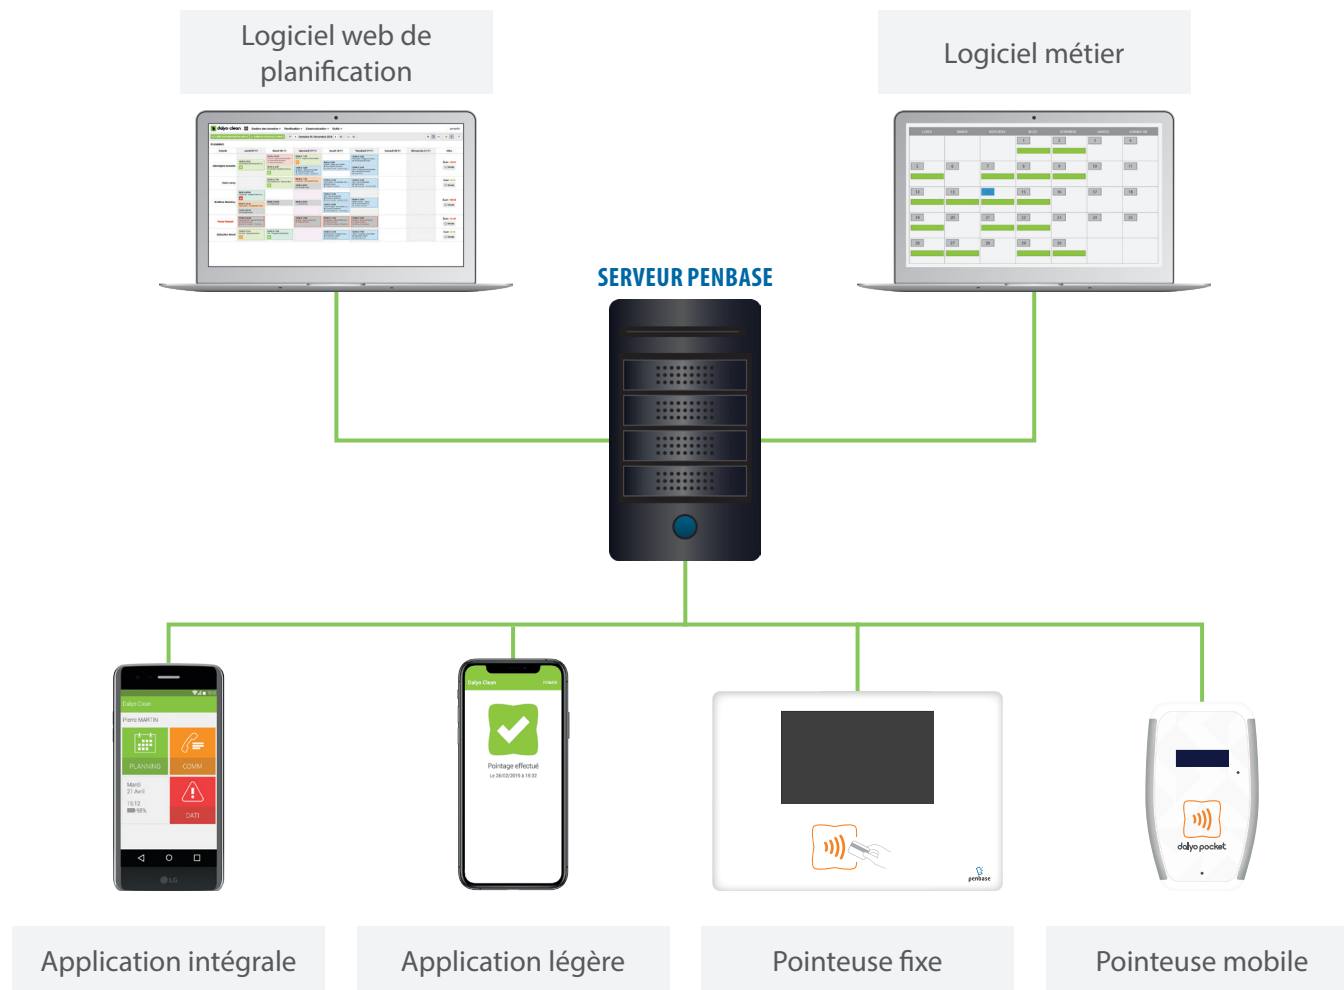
Logiciel web de planification

Logiciel métier

SERVEUR PENBASE

Dalyo Clean

Pierre MARTIN

PLANNING

COMM

Mardi 21 Avril

15:12

DATI

LG

Dalyo Clean

Pointage effectué

Le 26/02/2019 à 15:32

penbase

dalyo pocket

Application intégrale

Application légère

Pointeuse fixe

Pointeuse mobile